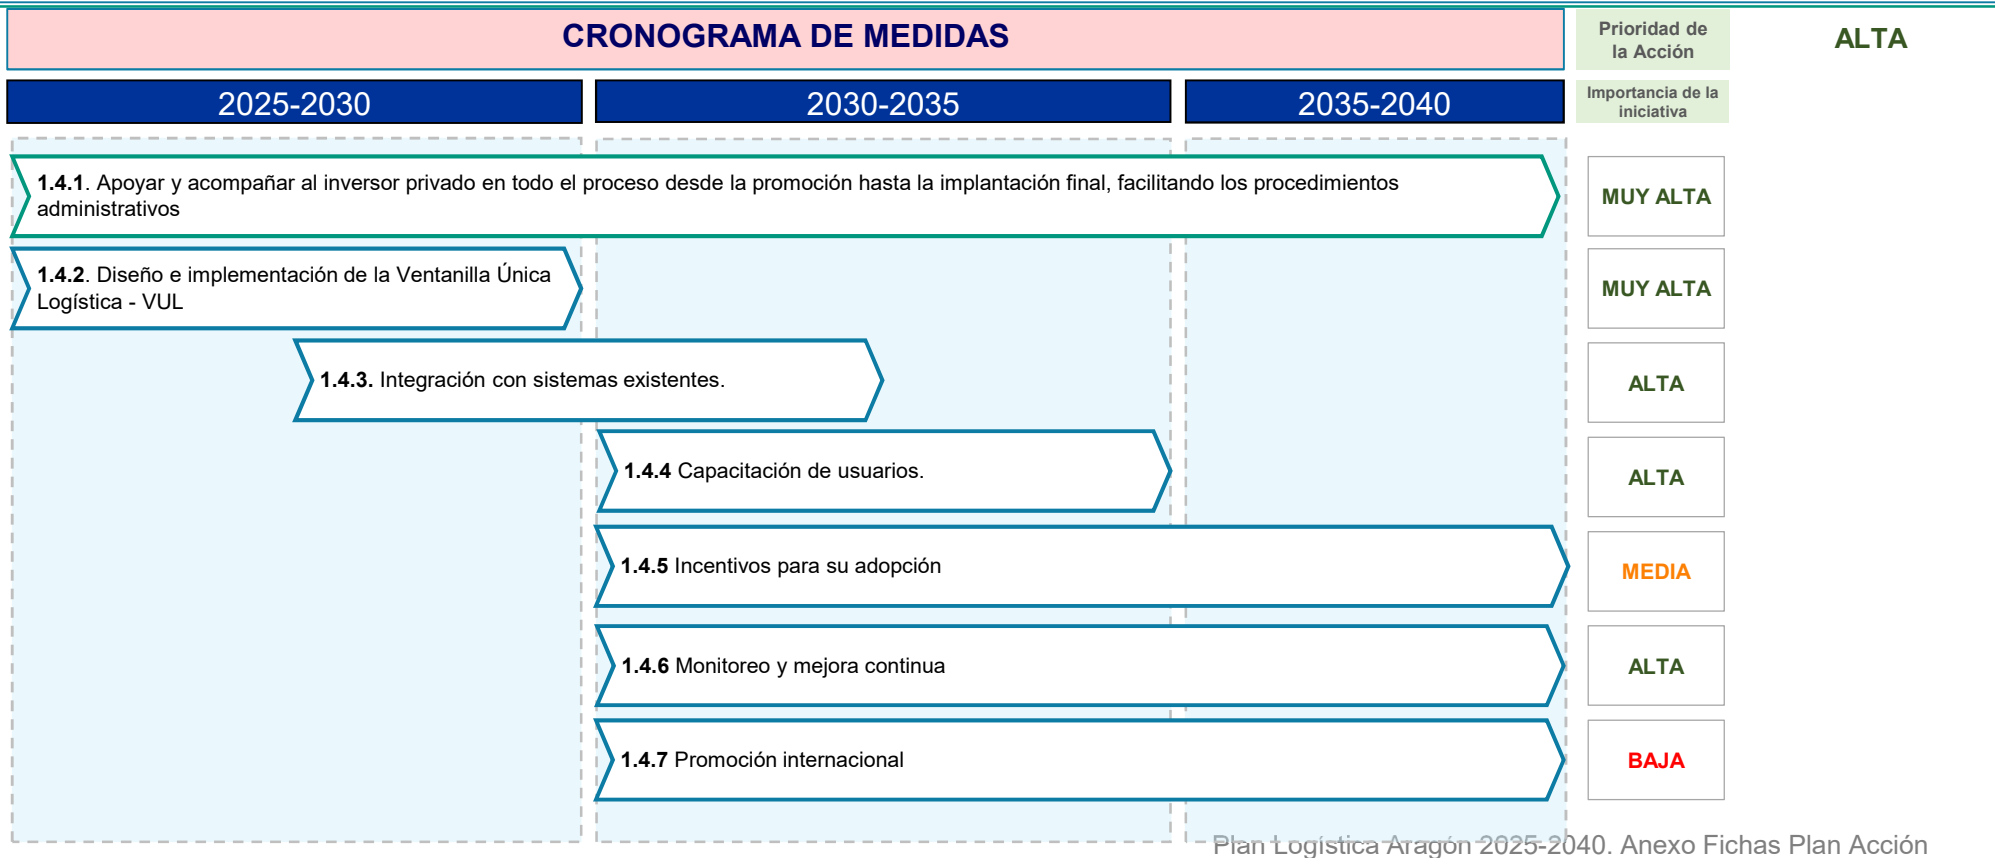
CRONOGRAMA DE MEDIDAS

Prioridad de la Acción

ALTA

2025-2030

2030-2035

2035-2040

Importancia de la iniciativa

1.4.1. Apoyar y acompañar al inversor privado en todo el proceso desde la promoción hasta la implantación final, facilitando los procedimientos administrativos

MUY ALTA

1.4.2. Diseño e implementación de la Ventanilla Única Logística - VUL

MUY ALTA

1.4.3. Integración con sistemas existentes.

ALTA

1.4.4 Capacitación de usuarios.

ALTA

1.4.5 Incentivos para su adopción

MEDIA

1.4.6 Monitoreo y mejora continua

ALTA

1.4.7 Promoción internacional

BAJA

Plan Logística Aragón 2025-2040. Anexo Fichas Plan Acción